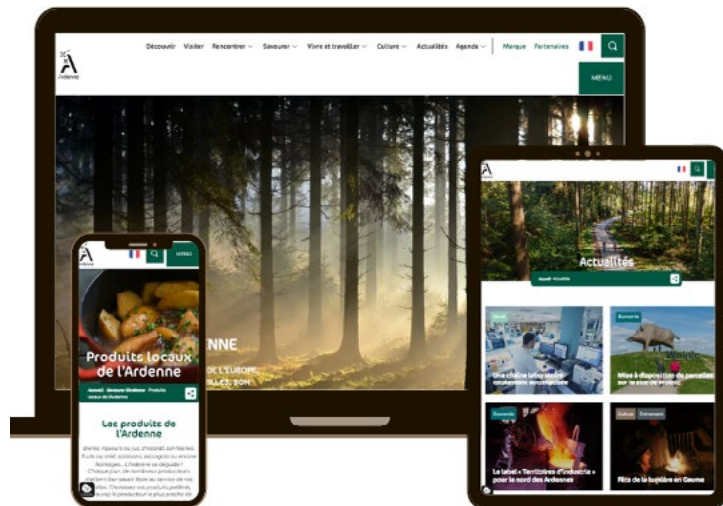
Découvrir Visiter Rencontrer Savourer Vivre et travailler Culture Actualités Agenda Marque Partenaires

MENU

NNE

E L'EUROPE,

Produits locaux de l'Ardenne

Accueil Savourer l'Ardenne Produits locaux de l'Ardenne

Les produits de l'Ardenne

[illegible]

Actualités

Accueil Actualités

Économie

Une chaîne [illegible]

Économie

Mise à disposition de parcelles sur le site de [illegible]

Économie

Le label « Territoires d'industrie » pour le nord des Ardennes

Culture Événement

Fête de la lumière en Gaume